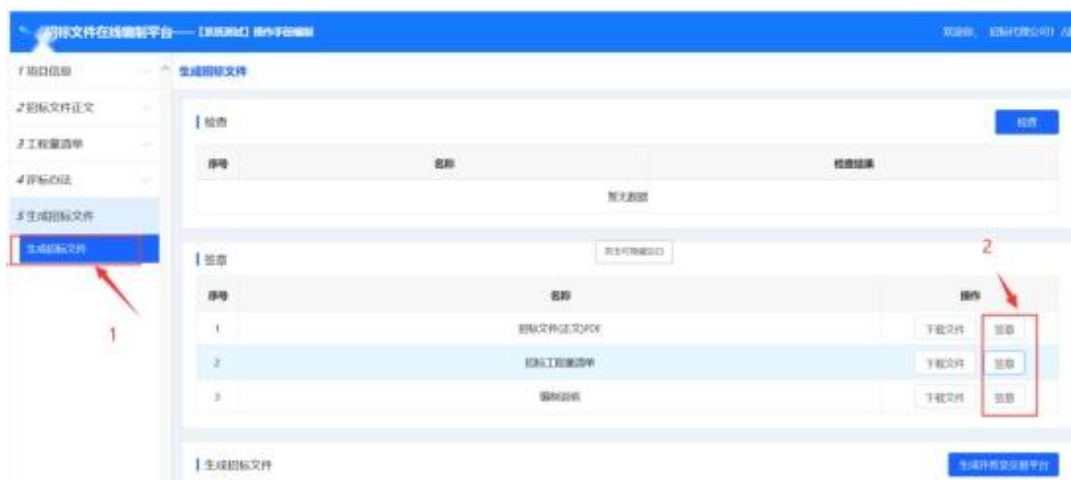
招标文件在线编制平台——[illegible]

欢迎您，招标代理公司 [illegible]

1项目信息
2招标文件正文
3工程量清单
4评标办法
5生成招标文件
生成招标文件

1

生成招标文件

检查

检查

| 序号 | 名称 | 检查结果 |
|---|---|---|
| 暂无数据 | | |

签章

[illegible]

2

| 序号 | 名称 | 操作 |
|---|---|---|
| 1 | 招标文件(正文)PDF | 下载文件 签章 |
| 2 | 招标工程量清单 | 下载文件 签章 |
| 3 | 编制说明 | 下载文件 签章 |

生成招标文件

生成并推送交易平台